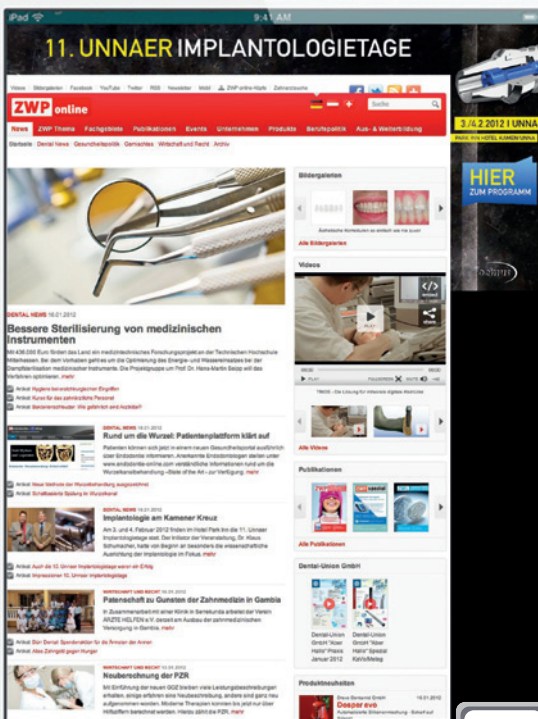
iPad 9:41 AM

11. UNNAER IMPLANTOLOGIETAGE

3./4.2.2012 | UNNA

HIER ZUM PROGRAMM

Videos | Bildergalerien | Facebook | YouTube | Twitter | RSS | Newsletter | Mobil | ZWP online-Hilfe | Zahnarztsuche

ZWP online

Suche

News | ZWP Thema | Fachgebiete | Publikationen | Events | Unternehmen | Produkte | Berufspolitik | Aus- & Weiterbildung

Startseite | Dental News | Gesundheitspolitik | Gerichtliches | Wirtschaft und Recht | Archiv

DENTAL NEWS 16.01.2012

Bessere Sterilisierung von medizinischen Instrumenten

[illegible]

Artikel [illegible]
Artikel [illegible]
Artikel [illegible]

DENTAL NEWS 16.01.2012
Rund um die Wurzel: Patientenplattform klärt auf

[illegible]

Artikel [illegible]
Artikel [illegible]

DENTAL NEWS 16.01.2012
Implantologie am Kamener Kreuz

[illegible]

Artikel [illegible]
Artikel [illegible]

WIRTSCHAFT UND RECHT 16.01.2012
Patenschaft zu Gunsten der Zahnmedizin in Gambia

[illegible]

Artikel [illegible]
Artikel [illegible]

WIRTSCHAFT UND RECHT 16.01.2012
Neuberechnung der PZR

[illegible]

Bildergalerien

Alle Bildergalerien

Videos

PLAY

Alle Videos

Publikationen

Alle Publikationen

Dental-Union GmbH

Dental-Union GmbH "Klar Hallo" Praxis Januar 2012

Dental-Union GmbH "Klar Hallo" Spezial KaVo/Meisg

Produktneuheiten

Deeper evo

16.01.2012